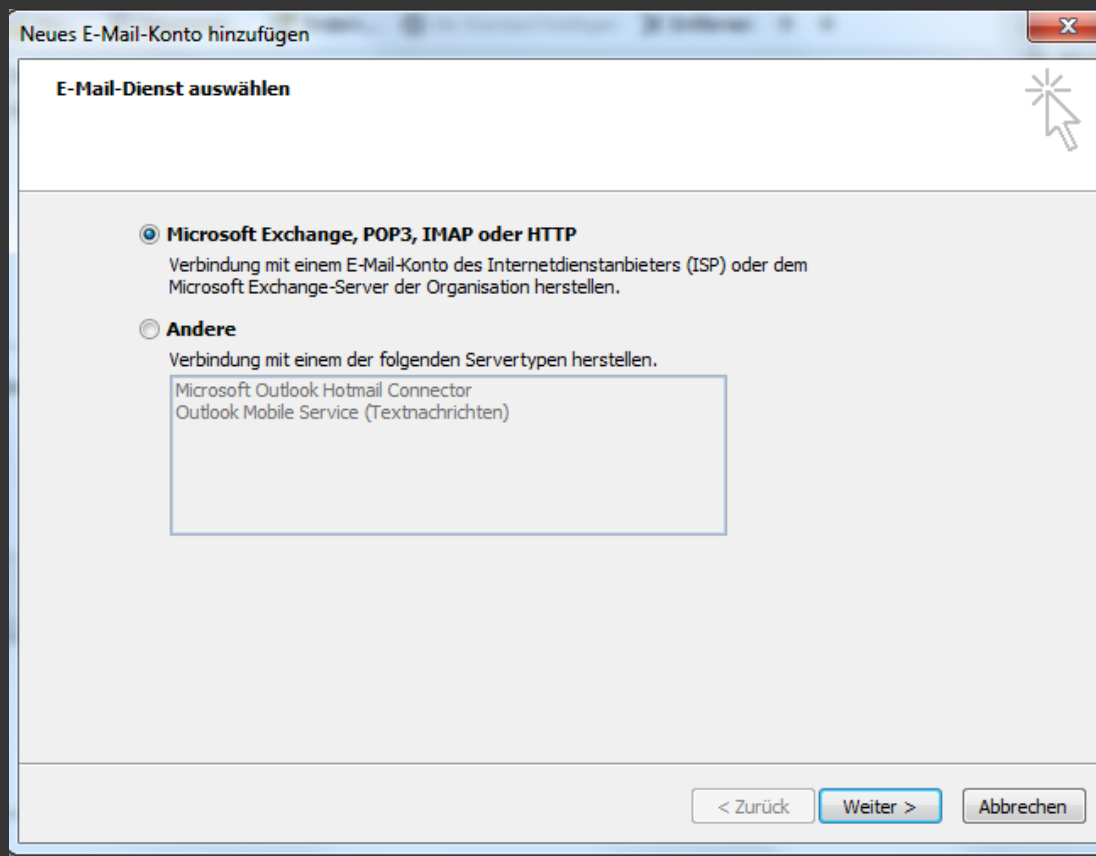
Neues E-Mail-Konto hinzufügen

E-Mail-Dienst auswählen

Microsoft Exchange, POP3, IMAP oder HTTP

Verbindung mit einem E-Mail-Konto des Internetdienstanbieters (ISP) oder dem Microsoft Exchange-Server der Organisation herstellen.

Andere

Verbindung mit einem der folgenden Servertypen herstellen.

Microsoft Outlook Hotmail Connector
Outlook Mobile Service (Textnachrichten)

< Zurück
Weiter >
Abbrechen